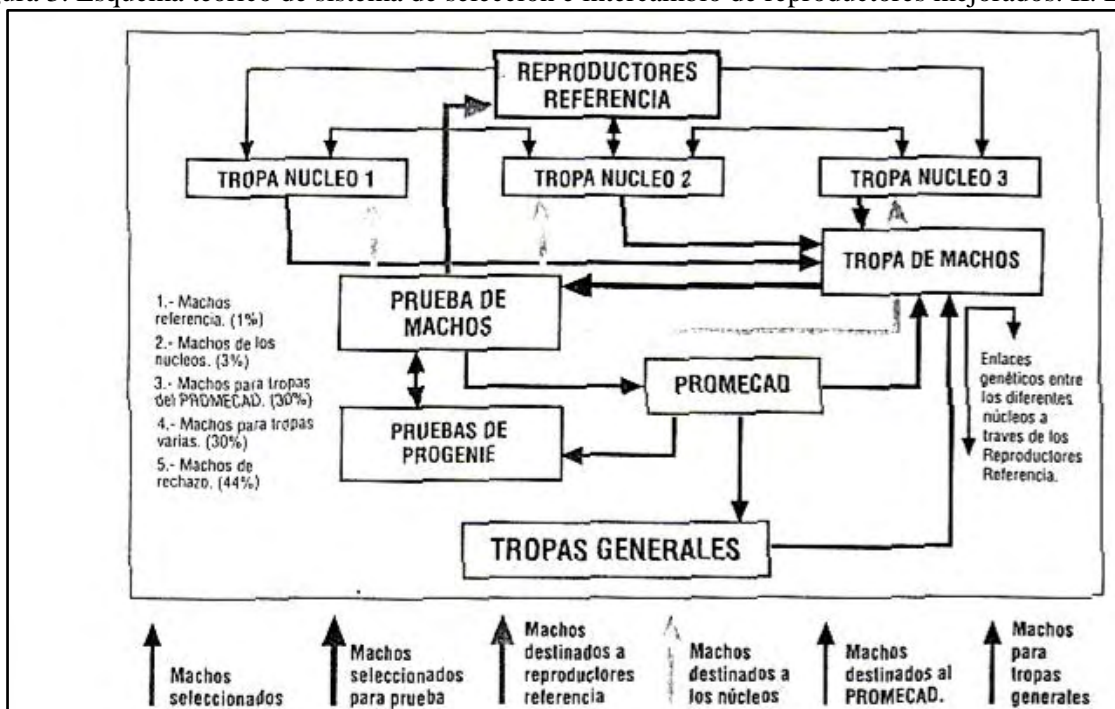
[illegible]ra 3. Esquema teórico de sistema de selección e intercambio de reproductores mejorados. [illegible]

REPRODUCTORES REFERENCIA

TROPA NUCLEO 1

TROPA NUCLEO 2

TROPA NUCLEO 3

TROPA DE MACHOS

PRUEBA DE MACHOS

PROMECAD

PRUEBAS DE PROGENIE

TROPAS GENERALES

1.- Machos referencia. (1%)
2.- Machos de los nucleos. (3%)
3.- Machos para tropas del PROMECAD. (30%)
4.- Machos para tropas varias. (30%)
5.- Machos de rechazo. (44%)

Enlaces genéticos entre los diferentes núcleos a traves de los Reproductores Referencia.

Machos seleccionados

Machos seleccionados para prueba

Machos destinados a reproductores referencia

Machos destinados a los núcleos

Machos destinados al PROMECAD.

Machos para tropas generales